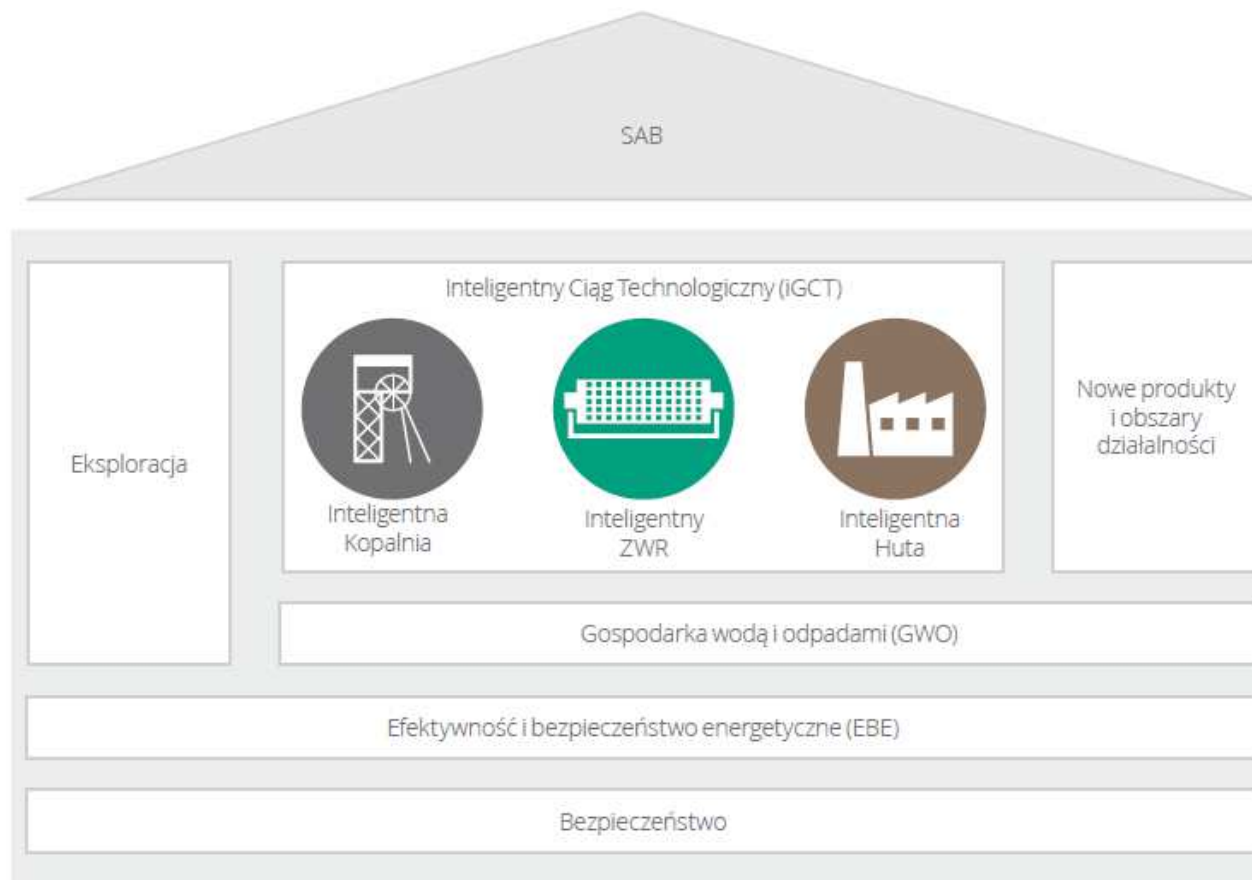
SAB

Eksploracja

Inteligentny Ciąg Technologiczny (iGCT)

Inteligentna Kopalnia

Inteligentny ZWR

Inteligentna Huta

Nowe produkty i obszary działalności

Gospodarka wodą i odpadami (GWO)

Efektywność i bezpieczeństwo energetyczne (EBE)

Bezpieczeństwo